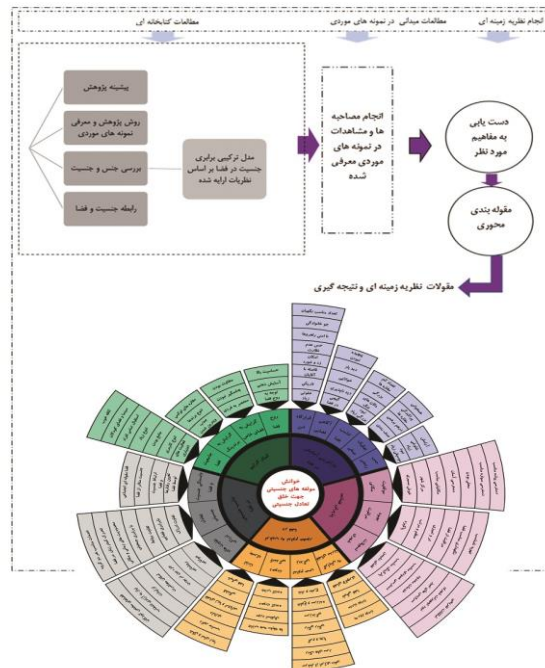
مطالعات کتابخانه ای
مطالعات میدانی در نمونه های موردی
انجام نظریه زمینه ای

پیشینه پژوهش
روش پژوهش و معرفی نمونه های موردی
بررسی جنس و جنسیت
رابطه جنسیت و فضا

مدل ترکیبی برابری جنسیت در فضا بر اساس نظریات ارایه شده

انجام مصاحبه ها و مشاهدات در نمونه های موردی معرفی شده

دست یابی به مفاهیم مورد نظر

مقوله بندی محوری

مقولات نظریه زمینه ای و نتیجه گیری

خوانش مولفه های جنسیتی جهت خلق تعادل جنسیتی

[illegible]